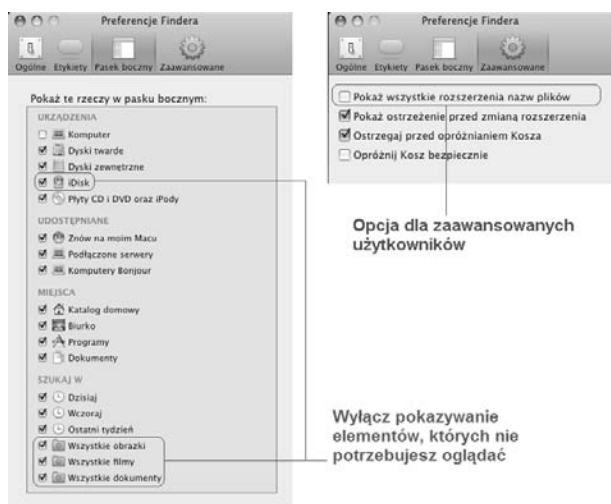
Preferencje Findera

Ogólne Etykiety Pasek boczny Zaawansowane

Pokaż te rzeczy w pasku bocznym:

URZĄDZENIA
Komputer
Dyski twarde
Dyski zewnętrzne
iDisk
Płyty CD i DVD oraz iPody

UDOSTĘPNIANE
Znów na moim Macu
Podłączone serwery
Komputery Bonjour

MIEJSCA
Katalog domowy
Biurko
Programy
Dokumenty

SZUKAJ W
Dzisiaj
Wczoraj
Ostatni tydzień
Wszystkie obrazki
Wszystkie filmy
Wszystkie dokumenty

Preferencje Findera

Ogólne Etykiety Pasek boczny Zaawansowane

Pokaż wszystkie rozszerzenia nazw plików
Pokaż ostrzeżenie przed zmianą rozszerzenia
Ostrzegaj przed opróżnianiem Kosza
Opróżnij Kosz bezpiecznie

Opcja dla zaawansowanych użytkowników

Wyłącz pokazywanie elementów, których nie potrzebujesz oglądać